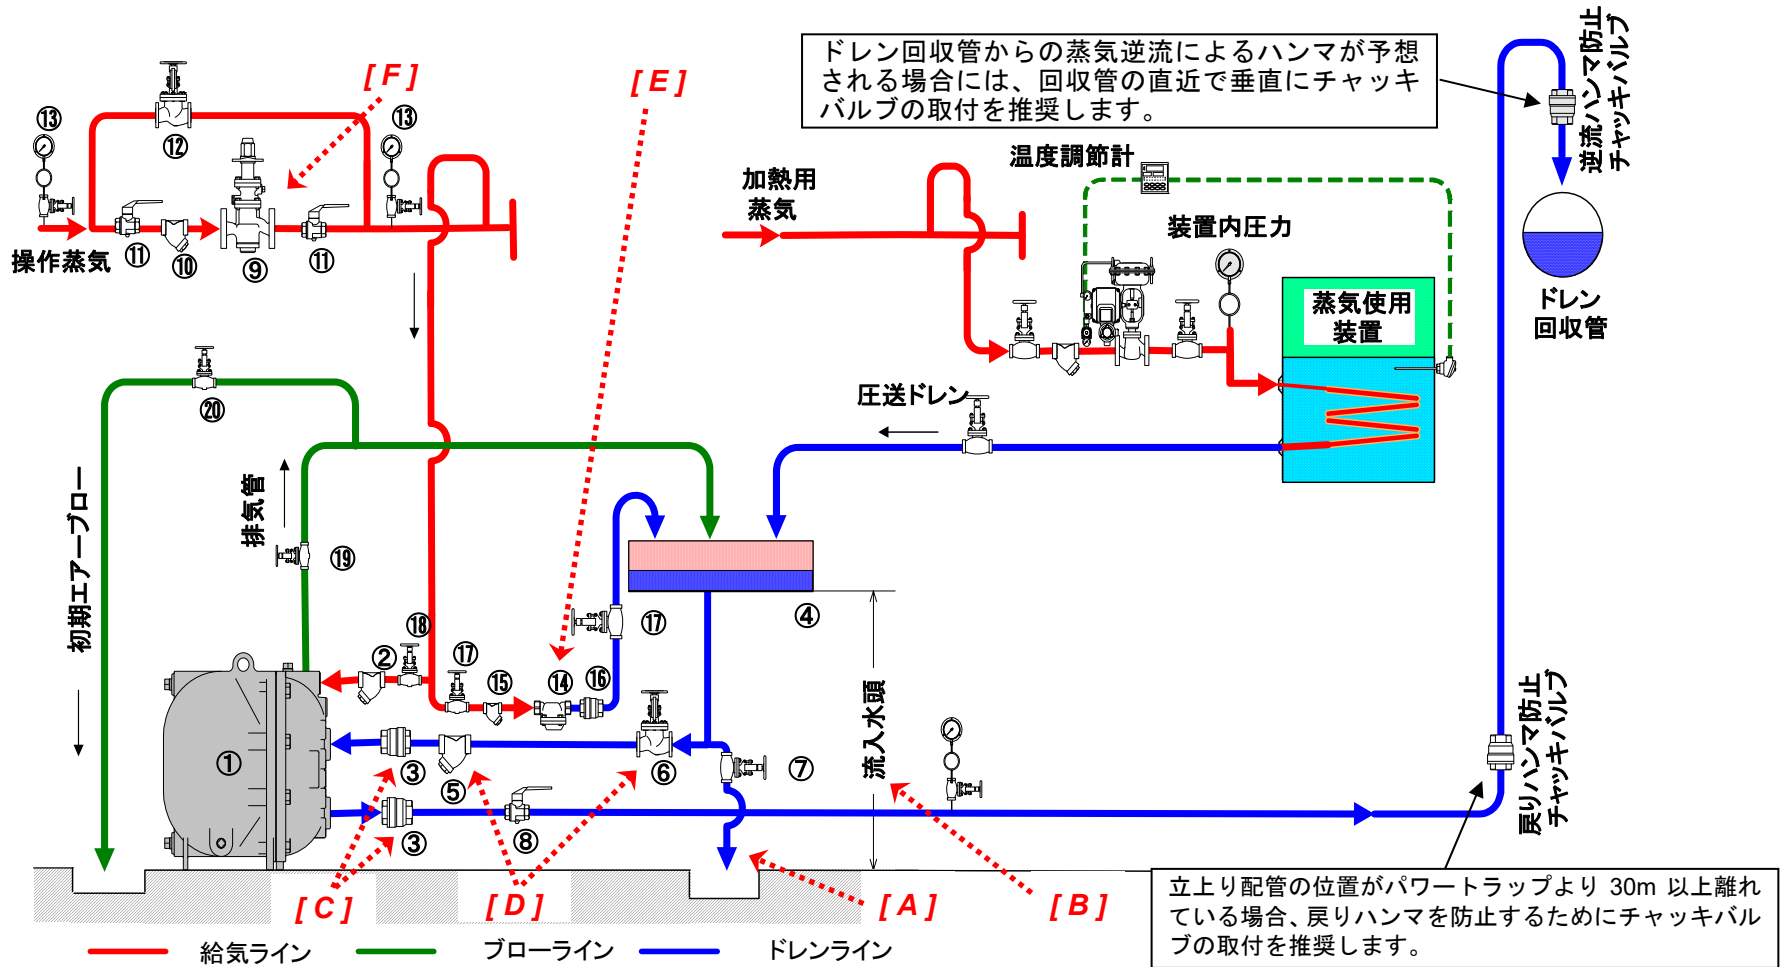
ドレン回収管からの蒸気逆流によるハンマが予想される場合には、回収管の直近で垂直にチャッキバルブの取付を推奨します。

逆流ハンマ防止チャッキバルブ

[F]

[E]

⑬

⑫

⑬

操作蒸気 ⑪ ⑩ ⑨ ⑪

加熱用蒸気

温度調節計

装置内圧力

蒸気使用装置

ドレン回収管

圧送ドレン

⑳

初期エアーブロー

排気管

⑲

④

⑱

②

⑰

⑮

⑭

⑯

⑰

①

③

⑤

⑥

⑦

流入水頭

⑧

③

戻りハンマ防止チャッキバルブ

[C]

[D]

[A]

[B]

立上り配管の位置がパワートラップより 30m 以上離れている場合、戻りハンマを防止するためにチャッキバルブの取付を推奨します。

給気ライン ブローライン ドレンライン